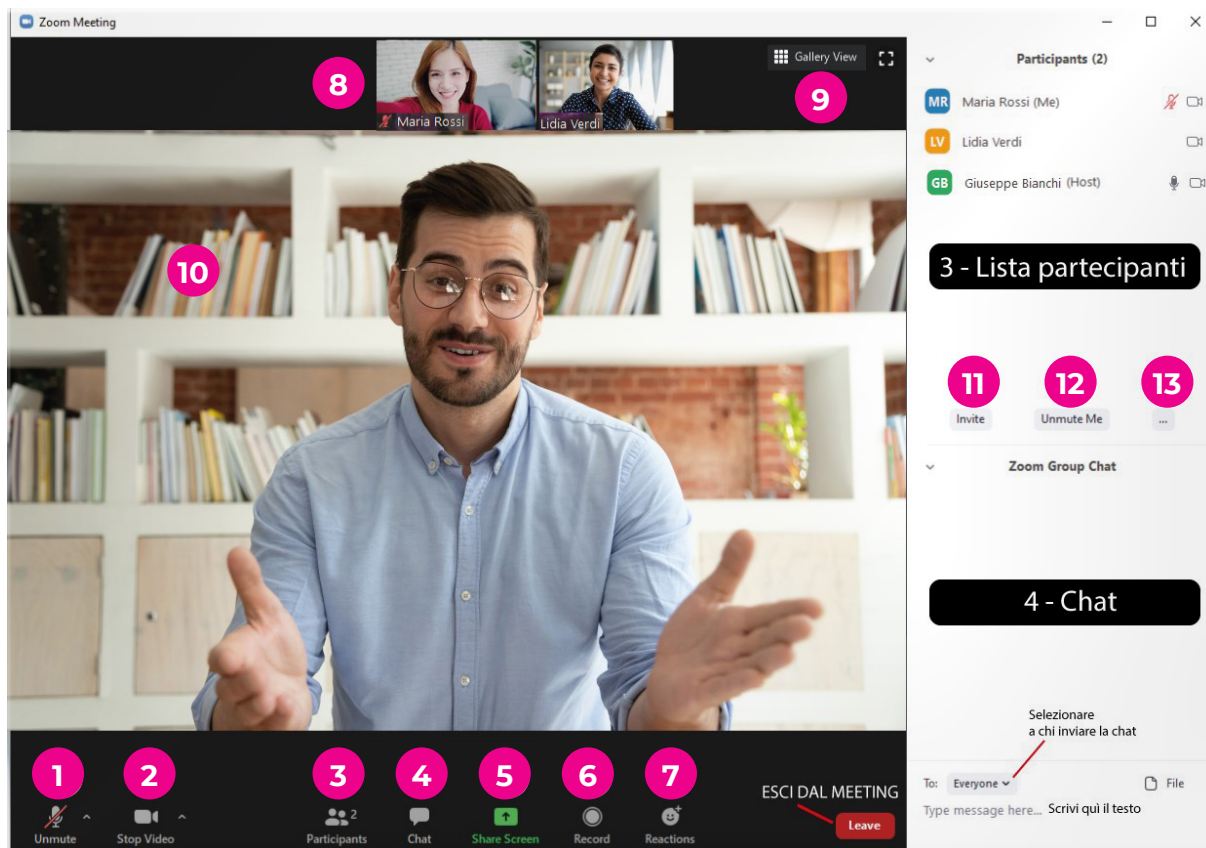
Zoom Meeting

8

Maria Rossi

Lidia Verdi

Gallery View

9

10

Participants (2)

MR Maria Rossi (Me)

LV Lidia Verdi

GB Giuseppe Bianchi (Host)

3 - Lista partecipanti

11 Invite

12 Unmute Me

13 ...

Zoom Group Chat

4 - Chat

Selezionare a chi inviare la chat

To: Everyone

File

Type message here... Scrivi quì il testo

1 Unmute

2 Stop Video

3 Participants 2

4 Chat

5 Share Screen

6 Record

7 Reactions

ESCI DAL MEETING

Leave